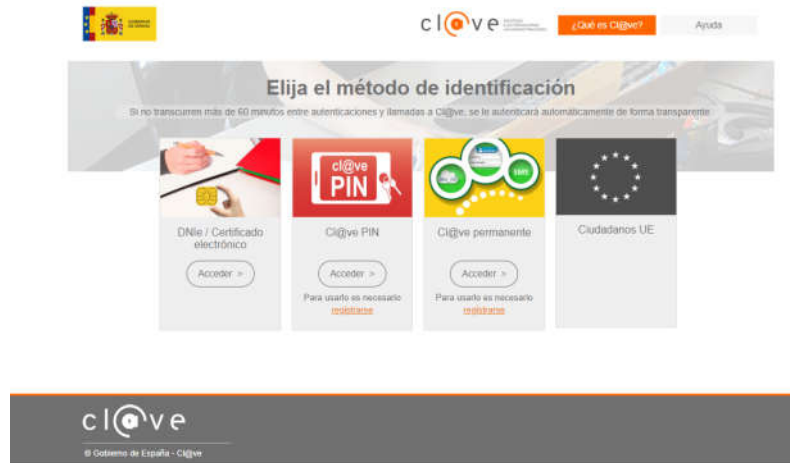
GOBIERNO DE ESPAÑA

cl@ve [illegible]

¿Qué es Cl@ve?

Ayuda

Elija el método de identificación

Si no transcurren más de 60 minutos entre autenticaciones y llamadas a Cl@ve, se le autenticará automáticamente de forma transparente

DNIe / Certificado electrónico

Acceder >

cl@ve PIN

Cl@ve PIN

Acceder >

Para usarlo es necesario registrarse

SMS

Cl@ve permanente

Acceder >

Para usarlo es necesario registrarse

Ciudadanos UE

cl@ve

© Gobierno de España - Cl@ve